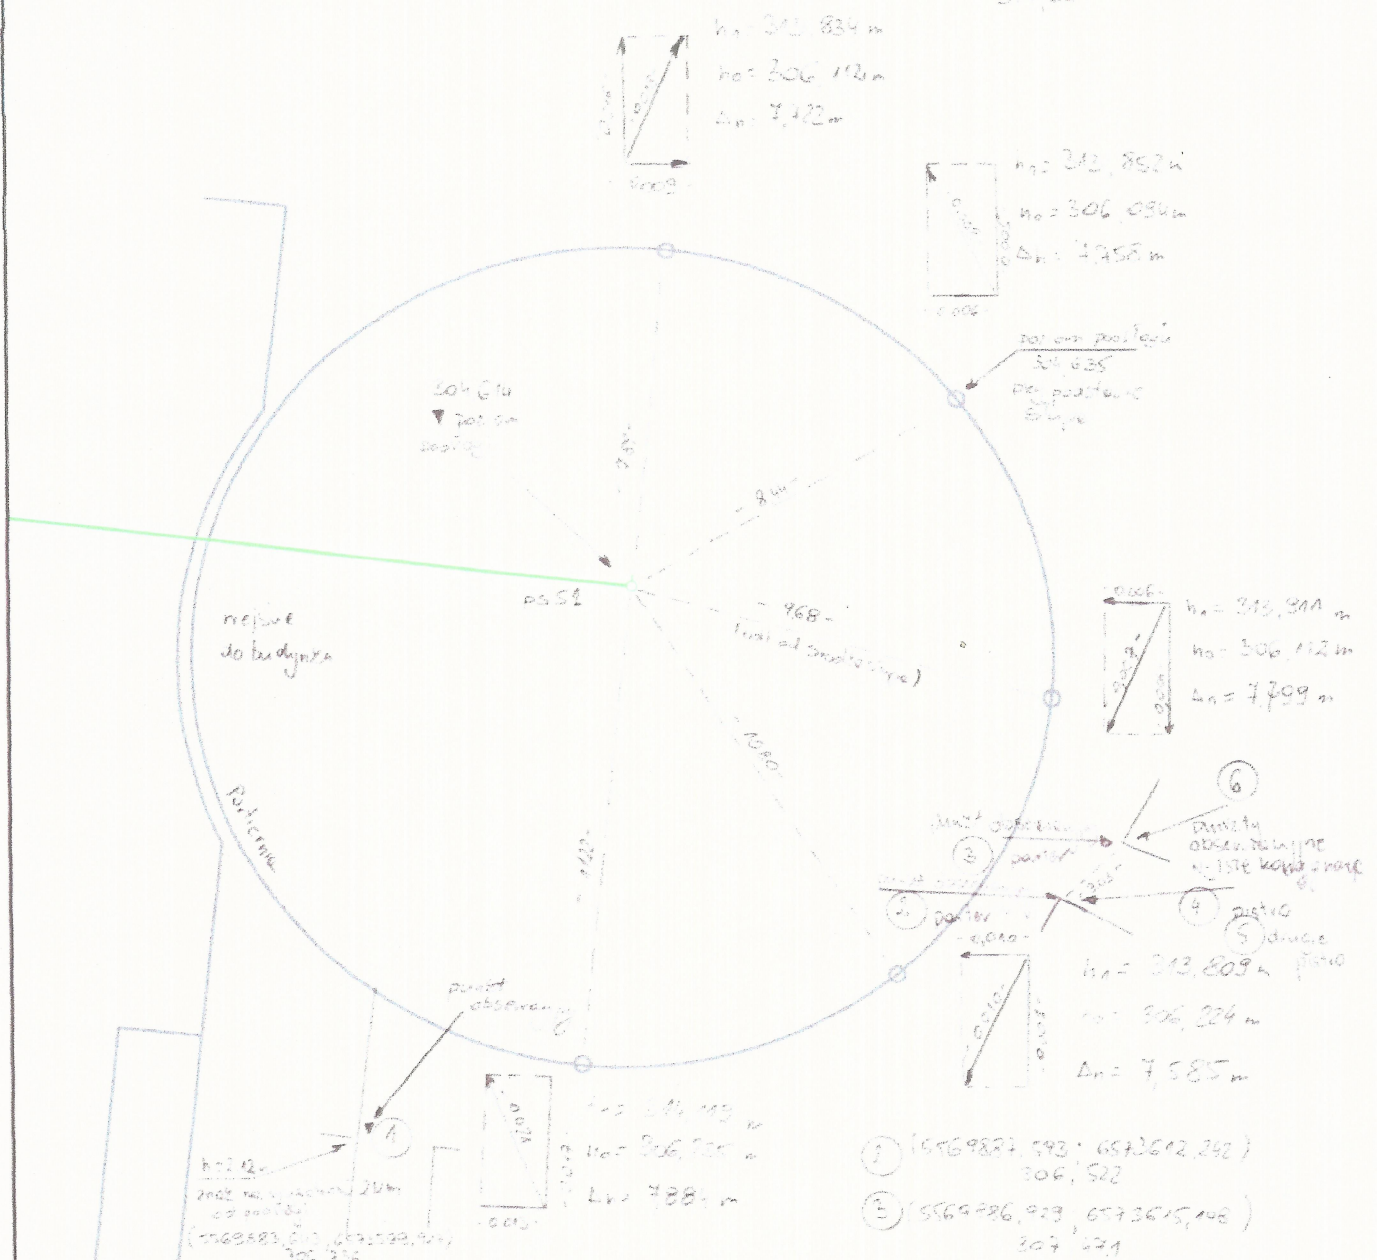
$h_z = 313,834$ m
$h_o = 306,112$ m
$\Delta h = 7,722$ m

0,009

$h_z = 312,852$ m
$h_o = 306,094$ m
$\Delta h = 6,758$ m

0,006

pas om poziomy
313,635
po posadzce
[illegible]

204,610
pas om
poziom

7,60

8,00

pas 51

9,68
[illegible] od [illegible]

miejsce
do budynku

0,006
$h_z = 313,311$ m
$h_o = 306,112$ m
$\Delta h = 7,199$ m

10,90

Poterna

6
punkty
obserwacyjne
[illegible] kontrolne

3
punkt
obserwacyjny

2
punkt
4 piętro
5 drugie piętro

0,040
$h_z = 313,809$ m
$h_o = 306,224$ m
$\Delta h = 7,585$ m

4,20

punkt
obserwacyjny

1

$h_z = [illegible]$ m
$h_o = 306,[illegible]$ m
$\Delta h = 7,88$ m

0,010

$h = 2$ km
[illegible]
(5569583,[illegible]; 6573229,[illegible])
306,336

1 (5569827,593; 6572612,242)
306,522
3 (5569486,929; 6572615,442)
307,221